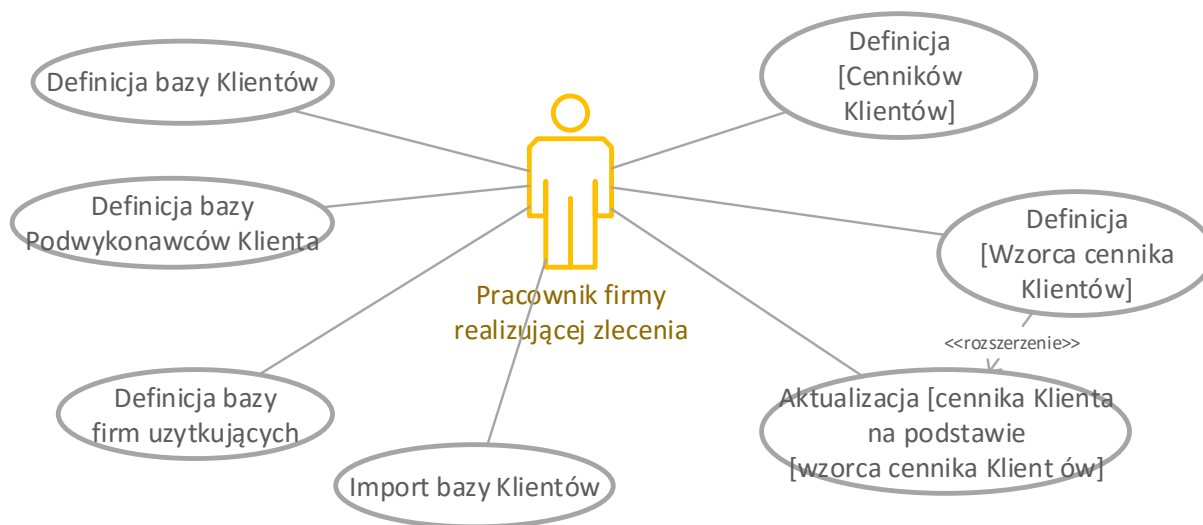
Definicja bazy Klientów

Definicja bazy Podwykonawców Klienta

Definicja bazy firm uzytkujących

Import bazy Klientów

Pracownik firmy realizującej zlecenia

Definicja [Cenników Klientów]

Definicja [Wzorca cennika Klientów]

<<rozszerzenie>>

Aktualizacja [cennika Klienta na podstawie [wzorca cennika Klient ów]